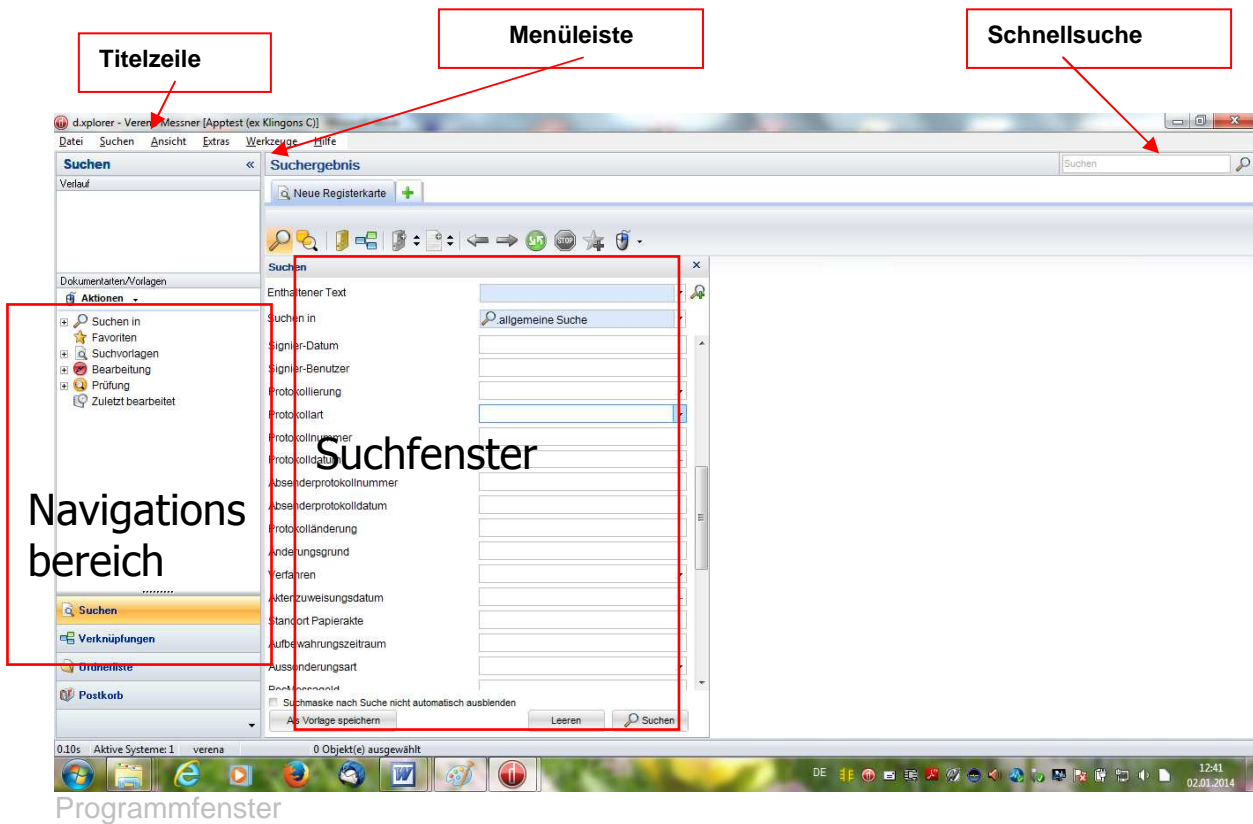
Titelzeile

Menüleiste

Schnellsuche

d.xplorer - Verena Messner [Apptest (ex Klingons C)]

Datei Suchen Ansicht Extras Werkzeuge Hilfe

Suchen «

Verlauf

Suchergebnis

Suchen

Neue Registerkarte

Dokumentarten/Vorlagen

Aktionen

Suchen in
Favoriten
Suchvorlagen
Bearbeitung
Prüfung
Zuletzt bearbeitet

Suchen

Enthaltener Text
Suchen in
allgemeine Suche
Signier-Datum
Signier-Benutzer
Protokollierung
Protokollart
Protokollnummer
Protokolldatum
Absenderprotokollnummer
Absenderprotokolldatum
Protokolländerung
Änderungsgrund
Verfahren
Aktenzuweisungsdatum
Standort Papierakte
Aufbewahrungszeitraum
Aussonderungsart
BesMessageId

Suchfenster

Navigations bereich

Suchmaske nach Suche nicht automatisch ausblenden

Als Vorlage speichern

Leeren

Suchen

Suchen

Verknüpfungen

Ordnerliste

Postkorb

0.10s Aktive Systeme: 1 verena 0 Objekt(e) ausgewählt

DE

12:41
02.01.2014

Programmfenster